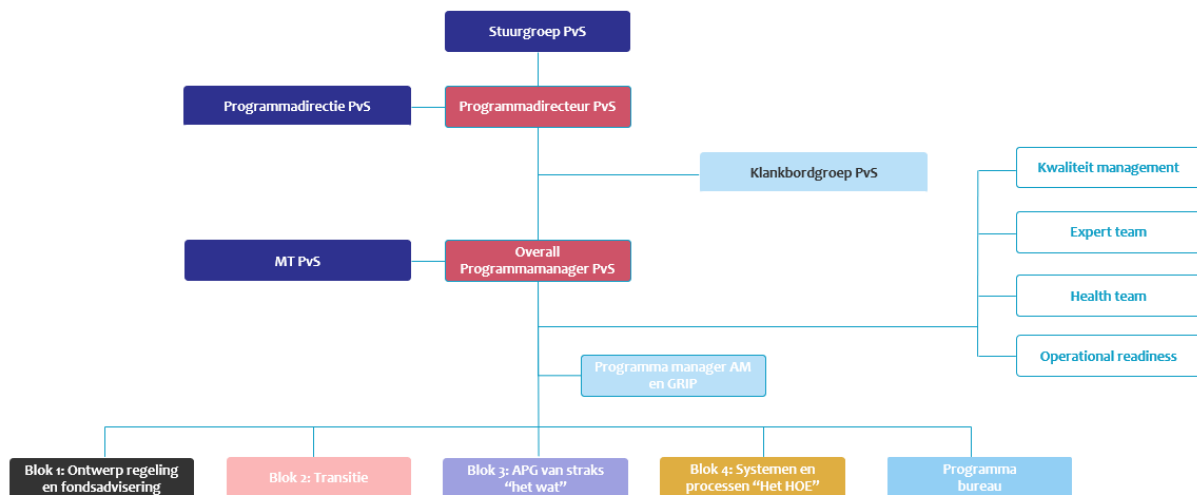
Stuurgroep PvS

Programmadirectie PvS

Programmadirecteur PvS

Klankbordgroep PvS

Kwaliteit management

Expert team

MT PvS

Overall Programmamanager PvS

Health team

Operational readiness

Programma manager AM en GRIP

Blok 1: Ontwerp regeling en fondsadvisering

Blok 2: Transitie

Blok 3: APG van straks "het wat"

Blok 4: Systemen en processen "Het HOE"

Programma bureau